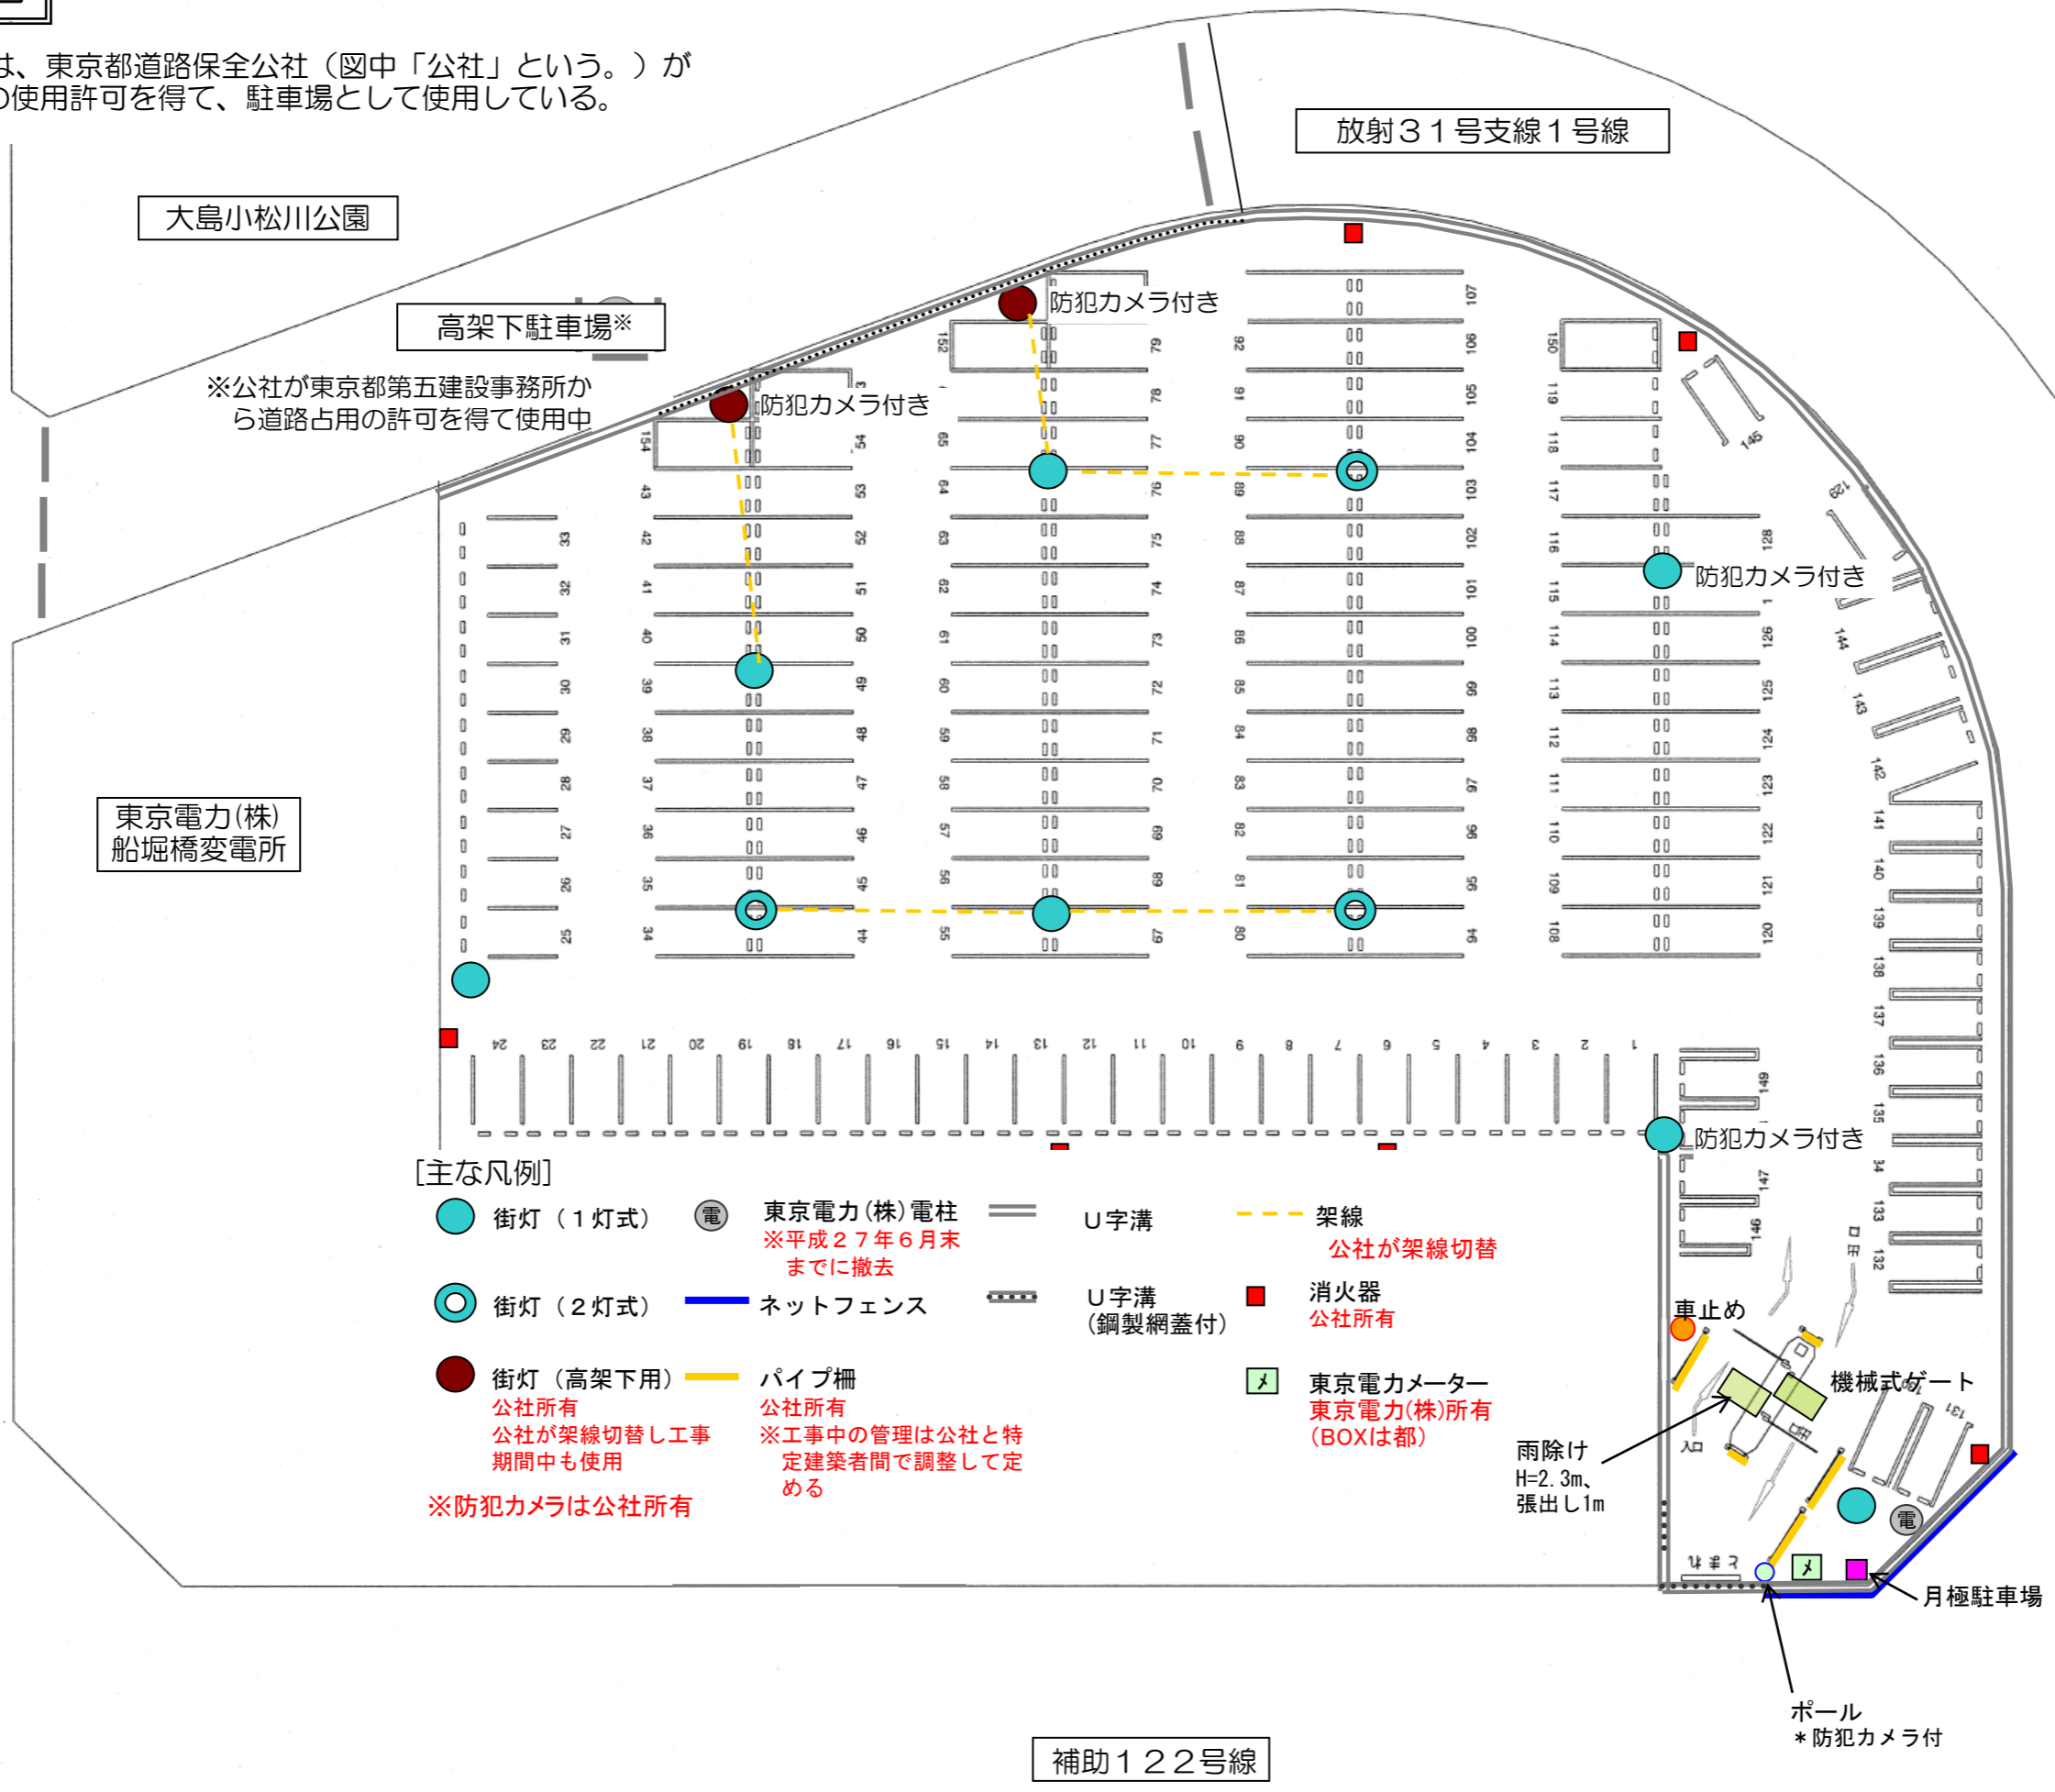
は、東京都道路保全公社（図中「公社」という。）が
の使用許可を得て、駐車場として使用している。

放射３１号支線１号線

大島小松川公園

高架下駐車場※

※公社が東京都第五建設事務所から道路占用の許可を得て使用中

防犯カメラ付き

防犯カメラ付き

防犯カメラ付き

防犯カメラ付き

東京電力(株)
船堀橋変電所

107 106 105 104 103 102 101 100 99 98 97 96 95 94
92 91 90 89 88 87 86 85 84 83 82 81 80
79 78 77 76 75 74 73 72 71 70 69 68 67
65 64 63 62 61 60 59 58 57 56 55
152 154 54 53 52 51 50 49 48 47 46 45 44
43 42 41 40 39 38 37 36 35 34
33 32 31 30 29 28 27 26 25
150 119 118 117 116 115 114 113 112 111 110 109 108
128 126 125 124 123 122 121 120
145 144 143 142 141 140 139 138 137 136 135 134 133 132 131
24 23 22 21 20 19 18 17 16 15 14 13 12 11 10 9 8 7 6 5 4 3 2 1
149 147 146

[主な凡例]
街灯（１灯式）
街灯（２灯式）
街灯（高架下用）
公社所有
公社が架線切替し工事期間中も使用
※防犯カメラは公社所有
電 東京電力(株)電柱
※平成２７年６月末までに撤去
ネットフェンス
パイプ柵
公社所有
※工事中の管理は公社と特定建築者間で調整して定める
U字溝
U字溝
(鋼製網蓋付)
架線
公社が架線切替
消火器
公社所有
東京電力メーター
東京電力(株)所有
(BOXは都)

車止め
機械式ゲート
入口
出口
雨除け
H=2.3m、
張出し1m
電
月極駐車場
ポール
＊防犯カメラ付

補助１２２号線